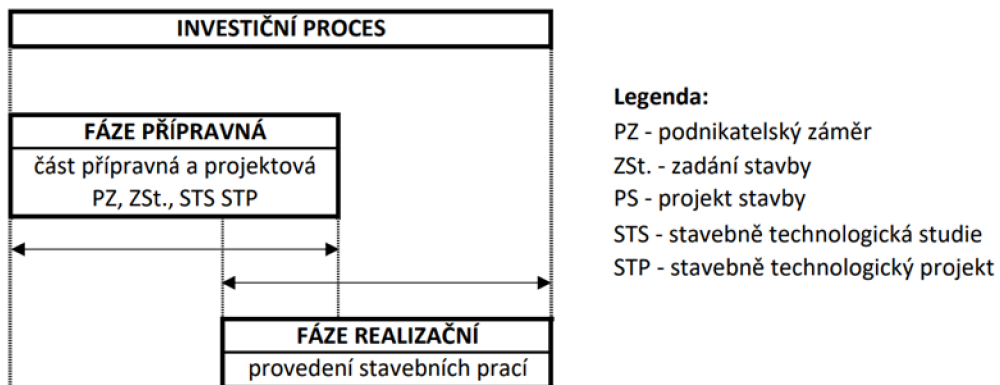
INVESTIČNÍ PROCES

FÁZE PŘÍPRAVNÁ
část přípravná a projektová
PZ, ZSt., STS STP

FÁZE REALIZAČNÍ
provedení stavebních prací

Legenda:
PZ - podnikatelský záměr
ZSt. - zadání stavby
PS - projekt stavby
STS - stavebně technologická studie
STP - stavebně technologický projekt